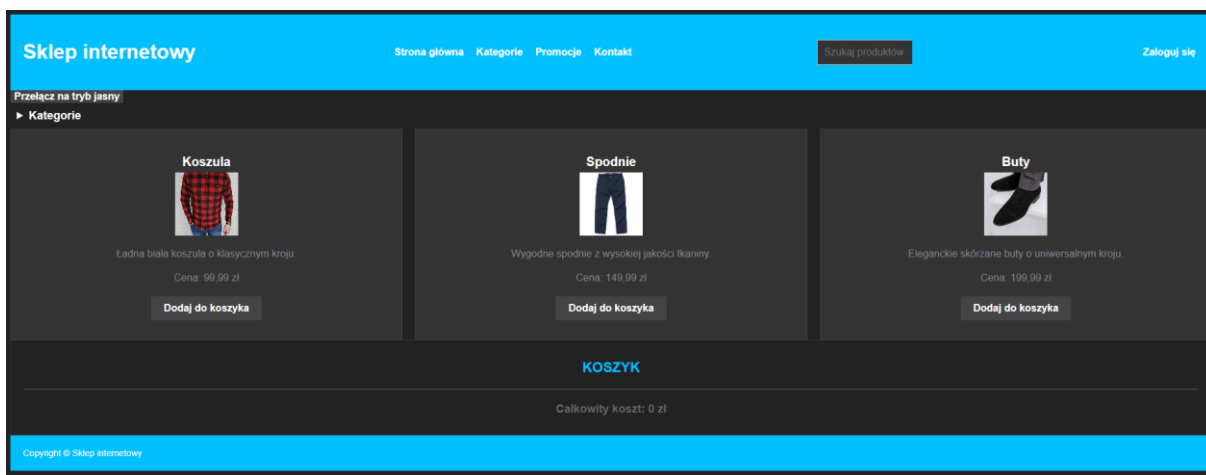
Sklep internetowy

Strona główna Kategorie Promocje Kontakt

Szukaj produktów

Zaloguj się

Przełącz na tryb jasny

► Kategorie

Koszula

Ładna biała koszula o klasycznym kroju.

Cena: 99,99 zł

Dodaj do koszyka

Spodnie

Wygodne spodnie z wysokiej jakości tkaniny.

Cena: 149,99 zł

Dodaj do koszyka

Buty

Eleganckie skórzane buty o uniwersalnym kroju.

Cena: 199,99 zł

Dodaj do koszyka

KOSZYK

Całkowity koszt: 0 zł

Copyright © Sklep internetowy